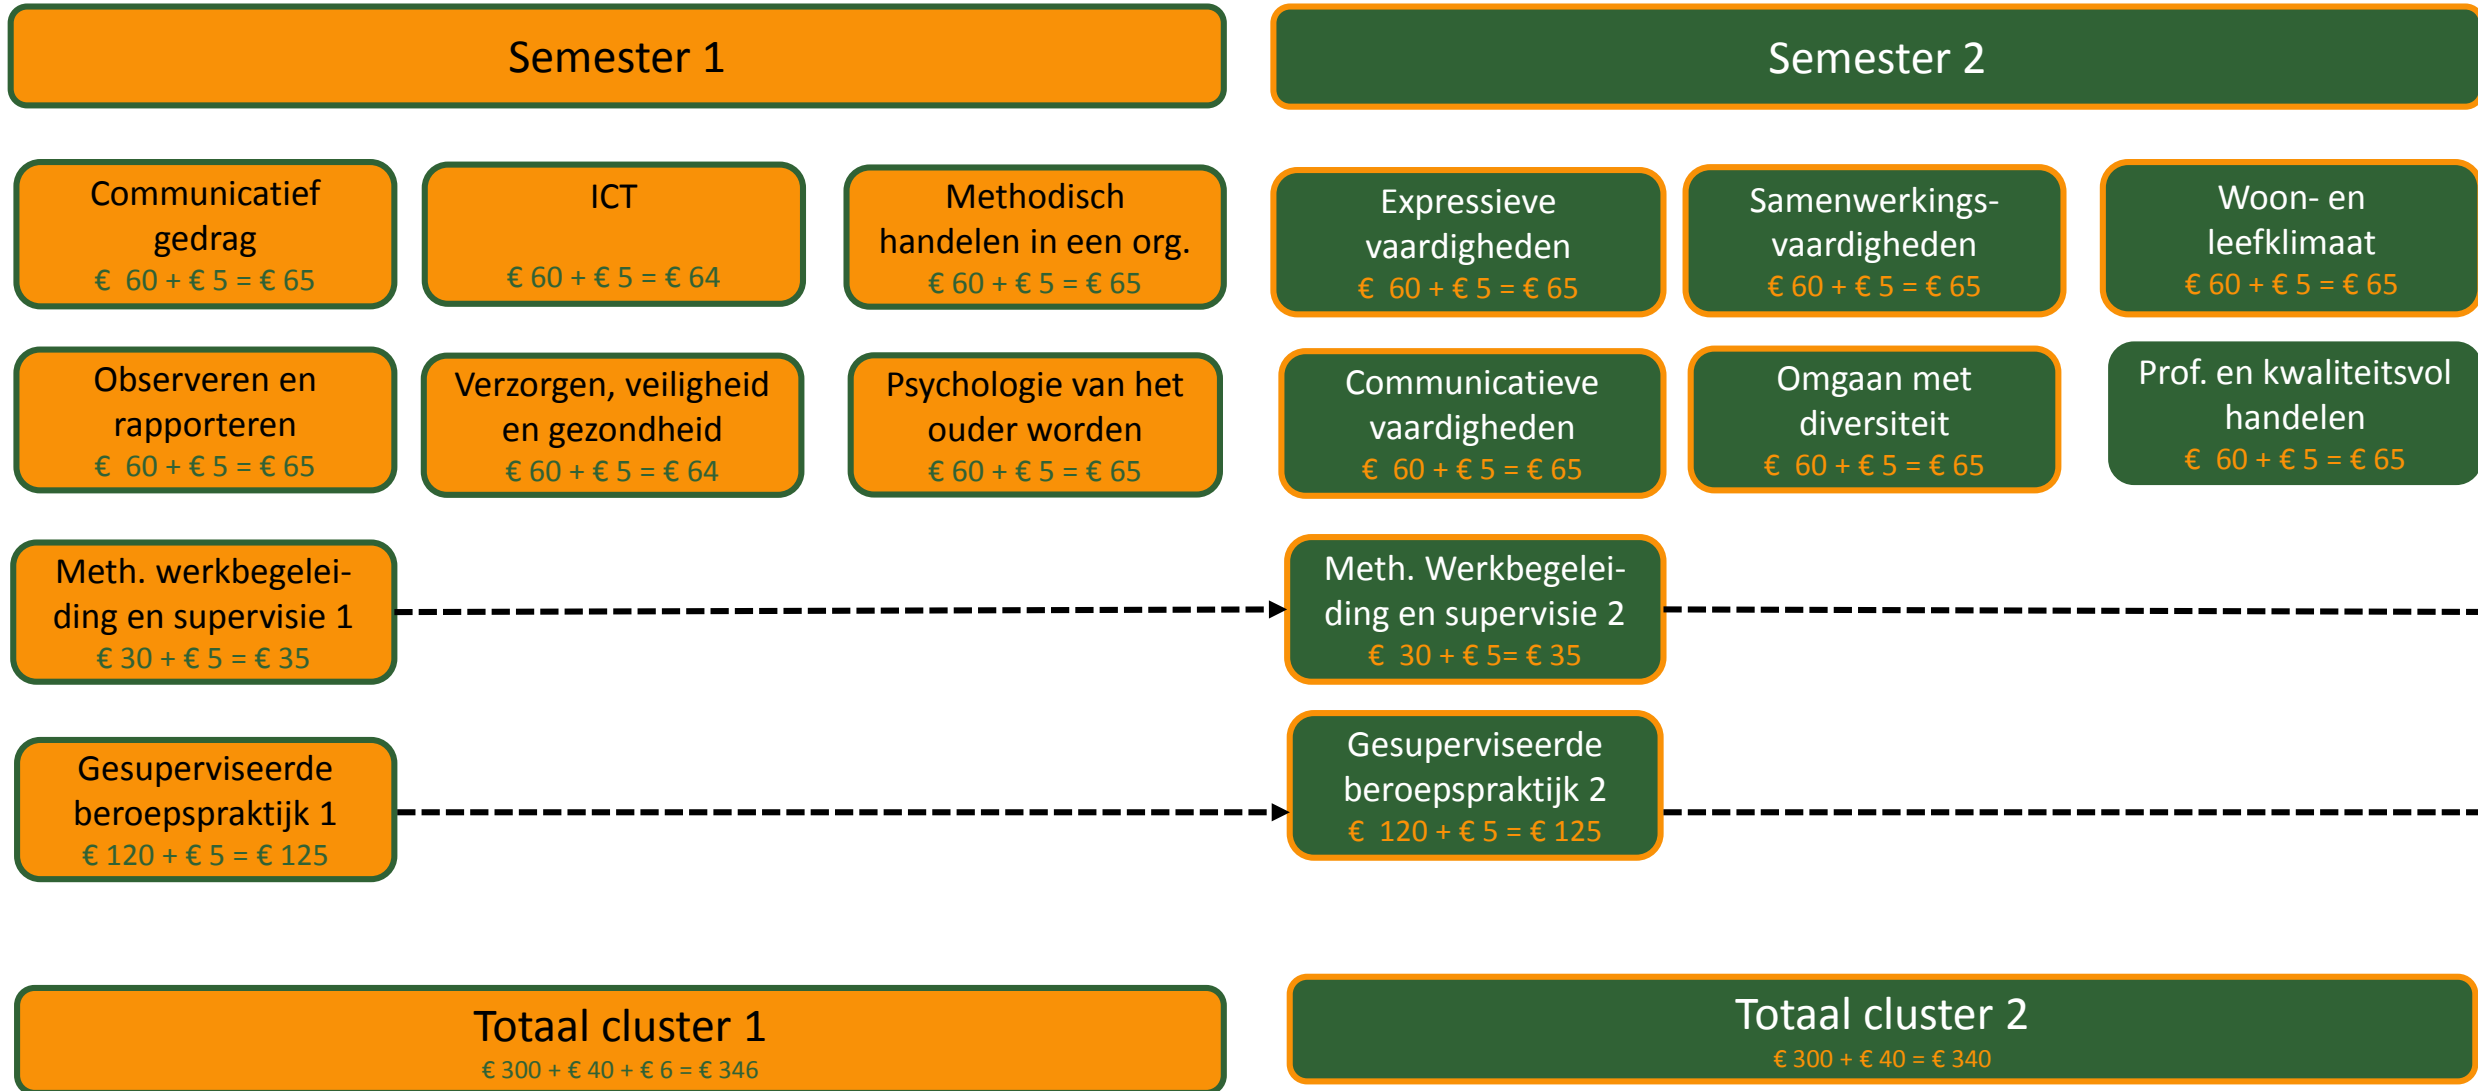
Semester 1

Semester 2

Communicatief gedrag
€ 60 + € 5 = € 65

ICT
€ 60 + € 5 = € 64

Methodisch handelen in een org.
€ 60 + € 5 = € 65

Expressieve vaardigheden
€ 60 + € 5 = € 65

Samenwerkings-vaardigheden
€ 60 + € 5 = € 65

Woon- en leefklimaat
€ 60 + € 5 = € 65

Observeren en rapporteren
€ 60 + € 5 = € 65

Verzorgen, veiligheid en gezondheid
€ 60 + € 5 = € 64

Psychologie van het ouder worden
€ 60 + € 5 = € 65

Communicatieve vaardigheden
€ 60 + € 5 = € 65

Omgaan met diversiteit
€ 60 + € 5 = € 65

Prof. en kwaliteitsvol handelen
€ 60 + € 5 = € 65

Meth. werkbegeleiding en supervisie 1
€ 30 + € 5 = € 35

Meth. Werkbegeleiding en supervisie 2
€ 30 + € 5= € 35

Gesuperviseerde beroepspraktijk 1
€ 120 + € 5 = € 125

Gesuperviseerde beroepspraktijk 2
€ 120 + € 5 = € 125

Totaal cluster 1
€ 300 + € 40 + € 6 = € 346

Totaal cluster 2
€ 300 + € 40 = € 340